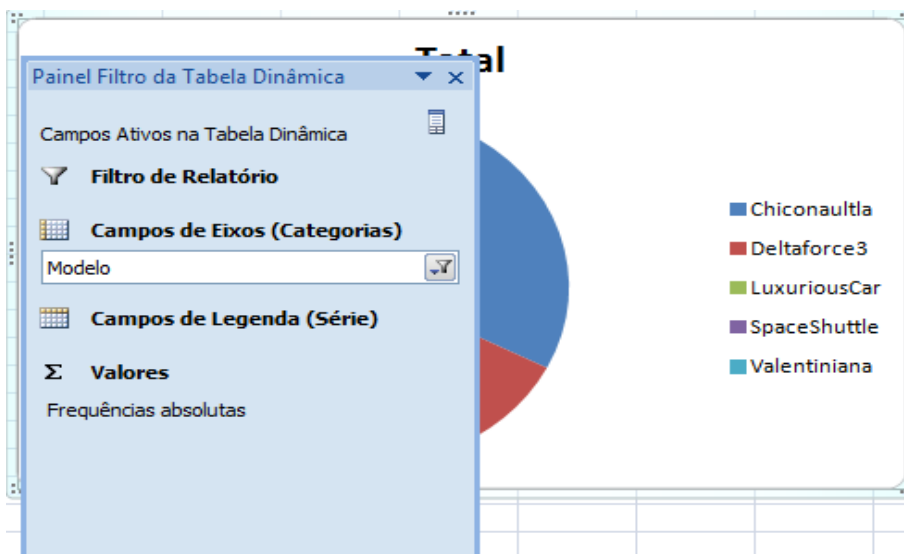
Total

Painel Filtro da Tabela Dinâmica

Campos Ativos na Tabela Dinâmica

Filtro de Relatório

Campos de Eixos (Categorias)

Modelo

Campos de Legenda (Série)

Σ Valores

Frequências absolutas

Chiconaultla
Deltaforce3
LuxuriousCar
SpaceShuttle
Valentiniana